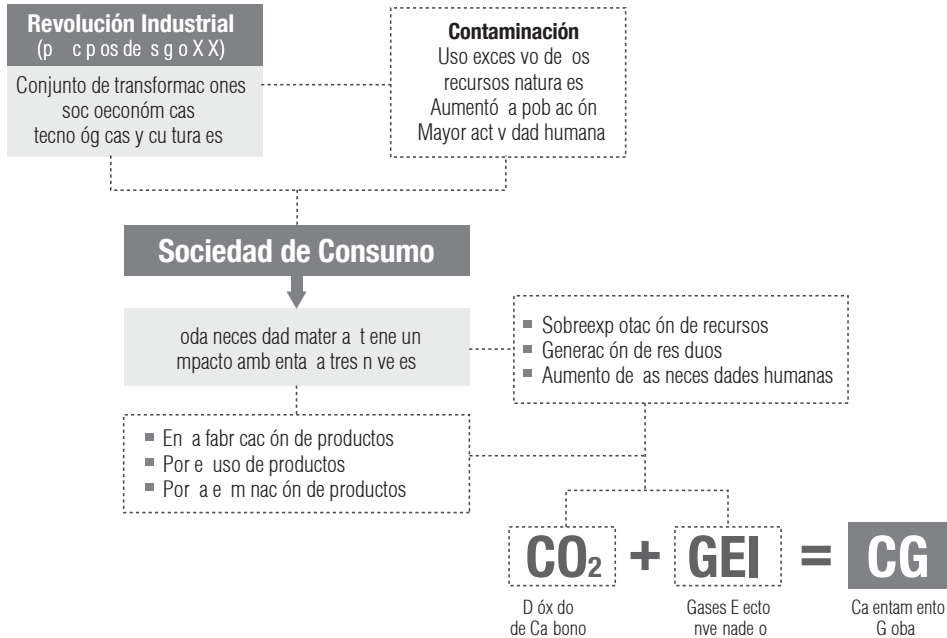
Revolución Industrial
(p c p os de s g o X X)

Conjunto de transformac ones soc oeconóm cas tecno óg cas y cu tura es

Contaminación
Uso exces vo de os recursos natura es
Aumentó a pob ac ón
Mayor act v dad humana

Sociedad de Consumo

oda neces dad mater a t ene un mpacto amb enta a tres n ve es

- Sobreexp otac ón de recursos
- Generac ón de res duos
- Aumento de as neces dades humanas

- En a fabr cac ón de productos
- Por e uso de productos
- Por a e m nac ón de productos

$CO_2$ + GEI = CG

D óx do de Ca bono

Gases E ecto nve nade o

Ca entam ento G oba